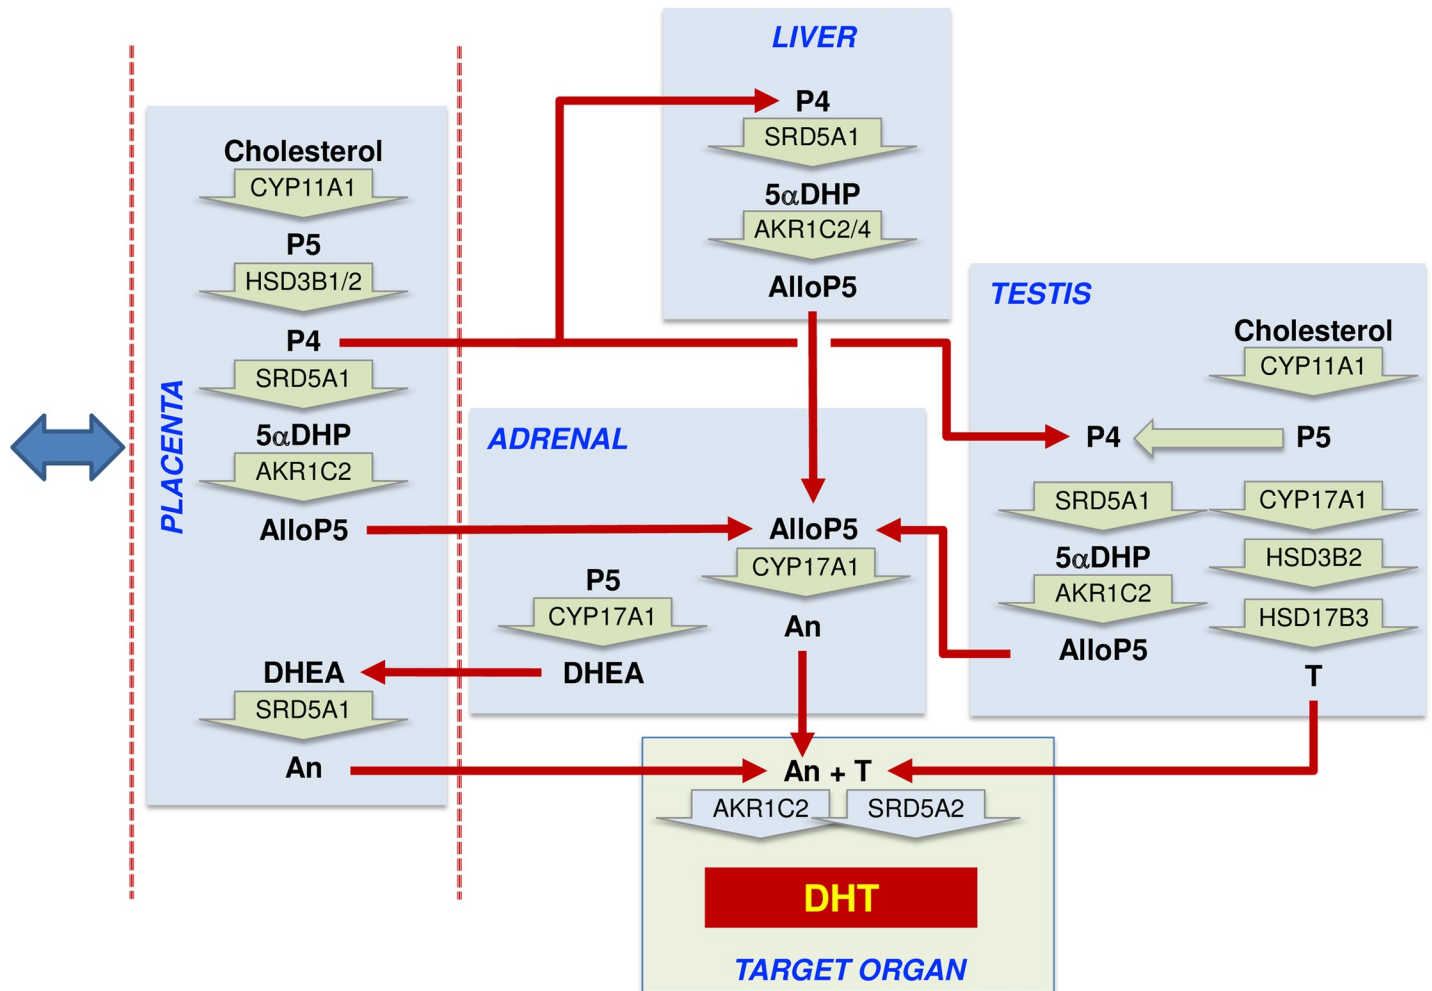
PLACENTA

Cholesterol
CYP11A1
P5
HSD3B1/2
P4
SRD5A1
5αDHP
AKR1C2
AlloP5
DHEA
SRD5A1
An

LIVER

P4
SRD5A1
5αDHP
AKR1C2/4
AlloP5

ADRENAL

AlloP5
CYP17A1
An
P5
CYP17A1
DHEA

TESTIS

Cholesterol
CYP11A1
P4
P5
SRD5A1
CYP17A1
5αDHP
HSD3B2
AKR1C2
HSD17B3
AlloP5
T

An + T
AKR1C2
SRD5A2
DHT
TARGET ORGAN